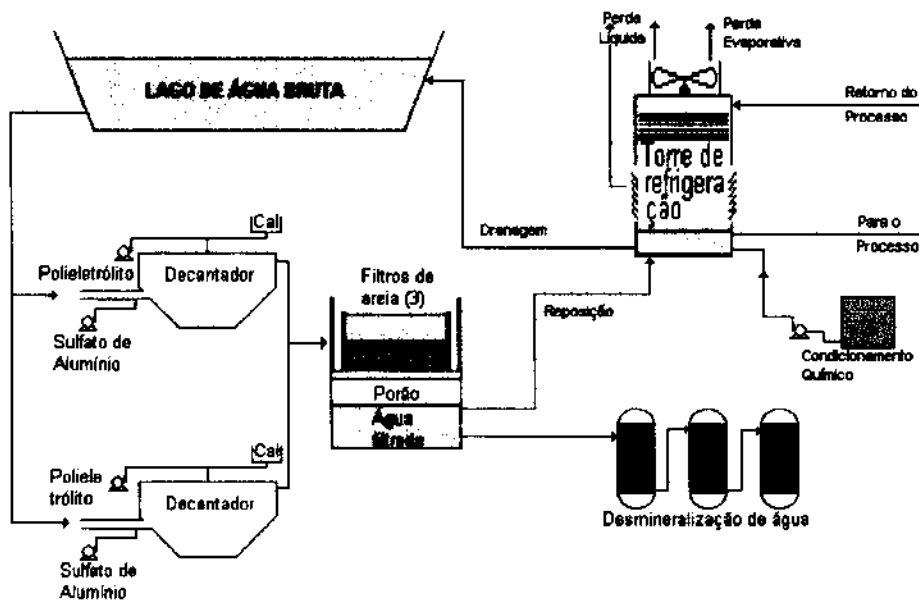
LAGO DE ÁGUA BRUTA

Perda Líquida

Perda Evaporativa

Retorno do Processo

Torre de refrigeração

Drenagem

Para o Processo

Cal

Polieletrólito

Decantador

Sulfato de Alumínio

Filtros de areia (3)

Reposição

Porão

Água filtrada

Condicionamento Químico

Cal

Polieletrólito

Decantador

Sulfato de Alumínio

Desmineralização de água